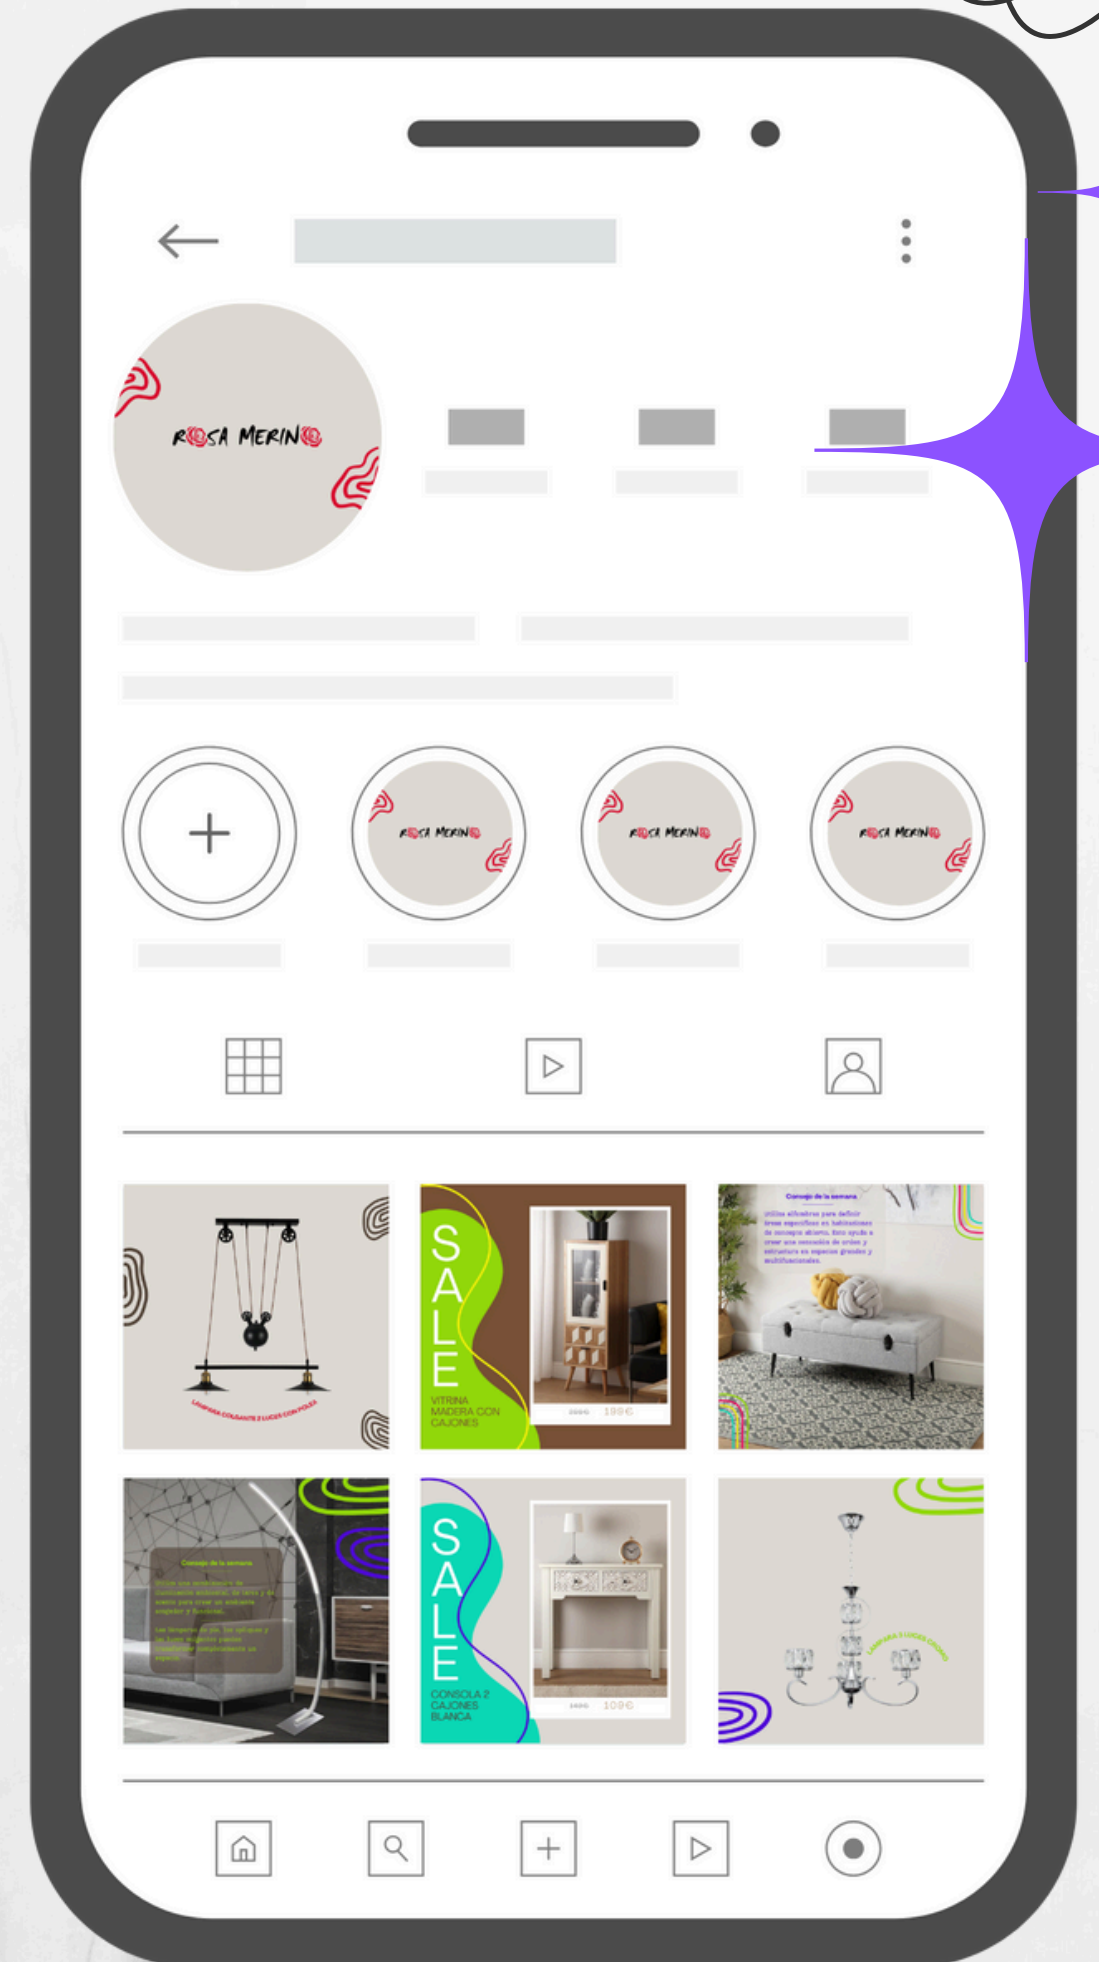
ROSA MERINO

ROSA MERINO

ROSA MERINO

ROSA MERINO

LAMPARA COLGANTE 2 LUCES CON POLEA

SALE
VITRINA MADERA CON CAJONES
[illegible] 199 €

Consejo de la semana
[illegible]

Consejo de la semana
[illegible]

SALE
CONSOLA 2 CAJONES BLANCA
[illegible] 109 €

LAMPARA 3 LUCES CROMO